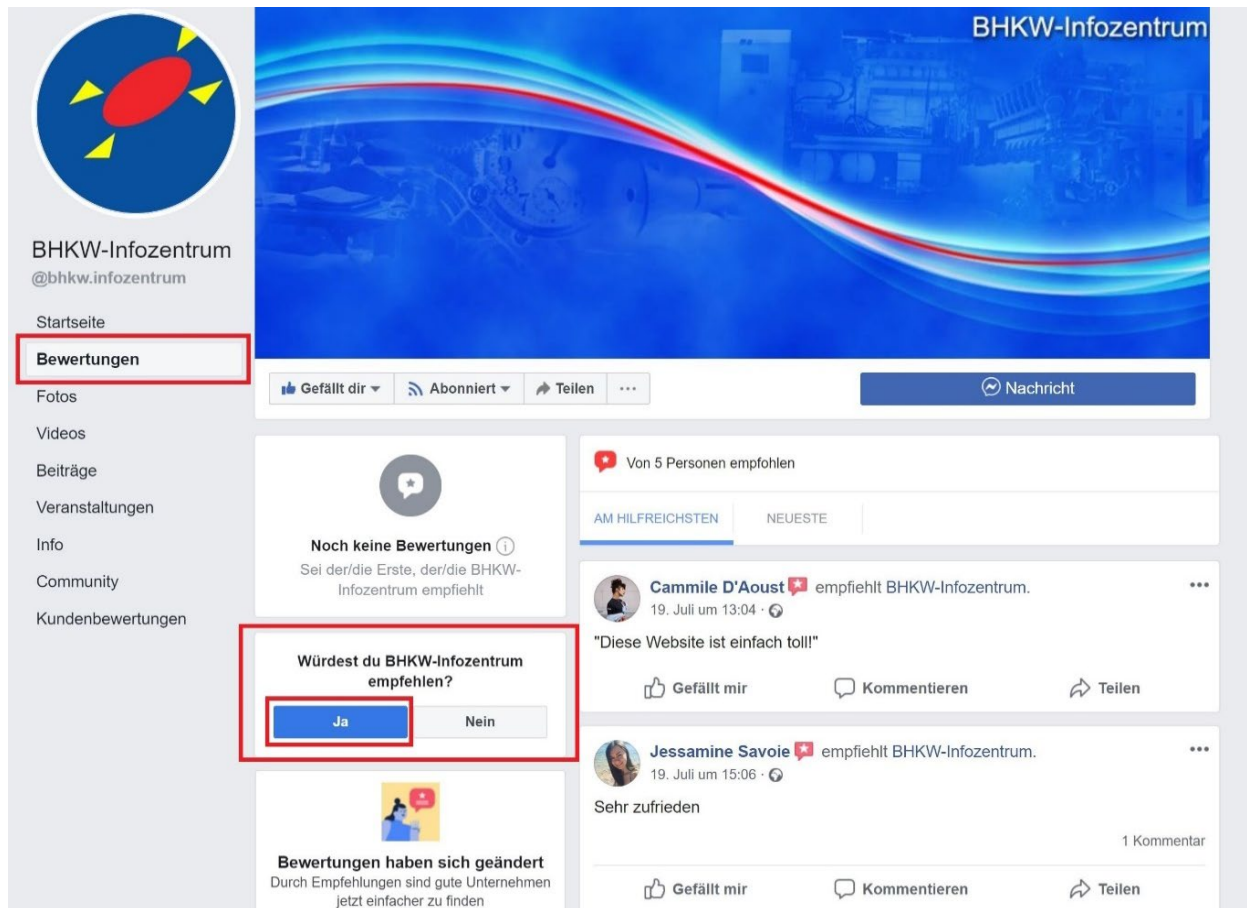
BHKW-Infozentrum

BHKW-Infozentrum
@bhkw.infozentrum

Startseite
Bewertungen
Fotos
Videos
Beiträge
Veranstaltungen
Info
Community
Kundenbewertungen

Gefällt dir
Abonniert
Teilen
···
Nachricht

Noch keine Bewertungen
Sei der/die Erste, der/die BHKW-Infozentrum empfiehlt

Würdest du BHKW-Infozentrum empfehlen?
Ja
Nein

Bewertungen haben sich geändert
Durch Empfehlungen sind gute Unternehmen jetzt einfacher zu finden

Von 5 Personen empfohlen

AM HILFREICHSTEN
NEUESTE

Cammile D'Aoust empfiehlt BHKW-Infozentrum.
19. Juli um 13:04 ·
"Diese Website ist einfach toll!"
Gefällt mir
Kommentieren
Teilen

Jessamine Savoie empfiehlt BHKW-Infozentrum.
19. Juli um 15:06 ·
Sehr zufrieden
1 Kommentar
Gefällt mir
Kommentieren
Teilen